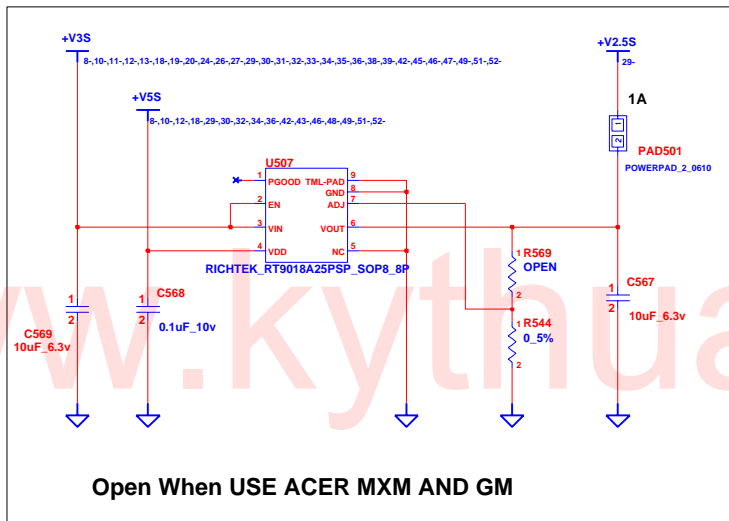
+V3S
8-,10-,11-,12-,13-,18-,19-,20-,24-,26-,27-,29-,30-,31-,32-,33-,34-,35-,36-,38-,39-,42-,45-,46-,47-,49-,51-,52-

+V5S
8-,10-,12-,18-,29-,30-,32-,34-,36-,42-,43-,46-,48-,49-,51-,52-

+V2.5S
29-

1A

PAD501
POWERPAD_2_0610

U507
1 PGOOD
2 EN
3 VIN
4 VDD
TML-PAD 9
GND 8
ADJ 7
VOUT 6
NC 5

RICHTEK_RT9018A25PSP_SOP8_8P

R569
OPEN

R544
0_5%

C568
0.1uF_10v

C569
10uF_6.3v

C567
10uF_6.3v

www.kythua

Open When USE ACER MXM AND GM